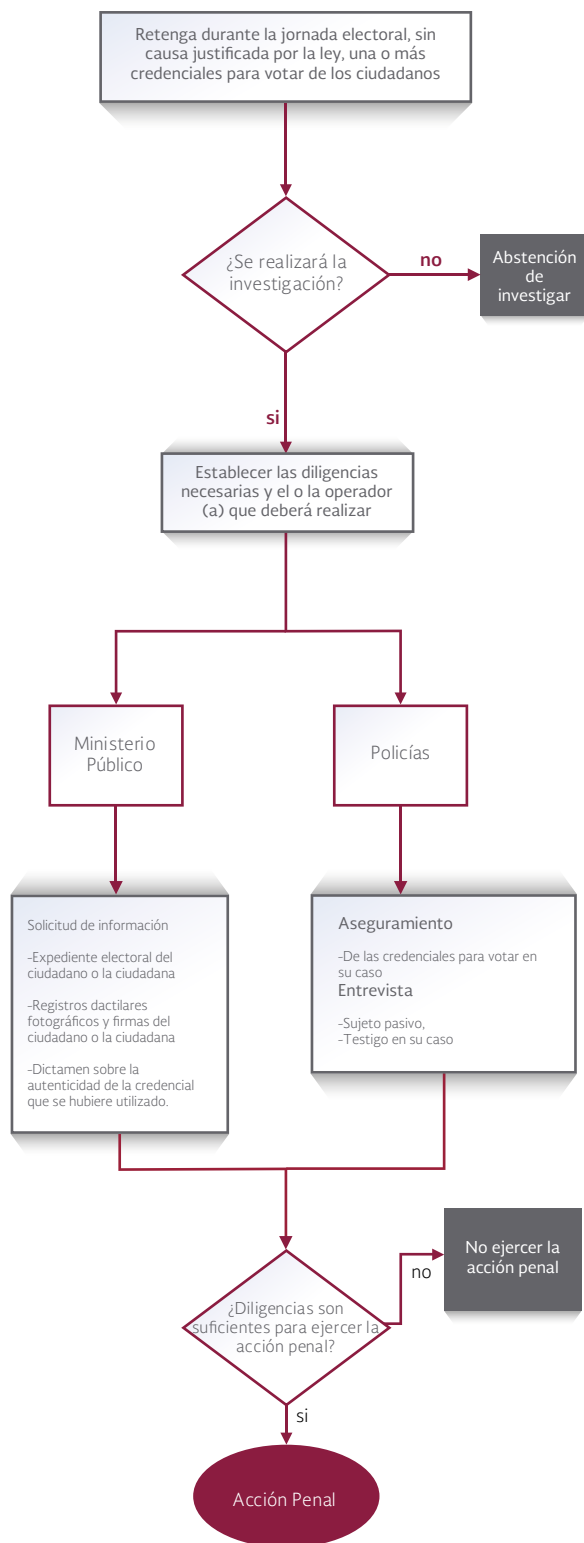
Retenga durante la jornada electoral, sin causa justificada por la ley, una o más credenciales para votar de los ciudadanos

¿Se realizará la investigación?

no

Abstención de investigar

si

Establecer las diligencias necesarias y el o la operador (a) que deberá realizar

Ministerio Público

Policías

Solicitud de información

-Expediente electoral del ciudadano o la ciudadana

-Registros dactilares fotográficos y firmas del ciudadano o la ciudadana

-Dictamen sobre la autenticidad de la credencial que se hubiere utilizado.

Aseguramiento

-De las credenciales para votar en su caso

Entrevista

-Sujeto pasivo,
-Testigo en su caso

¿Diligencias son suficientes para ejercer la acción penal?

no

No ejercer la acción penal

si

Acción Penal